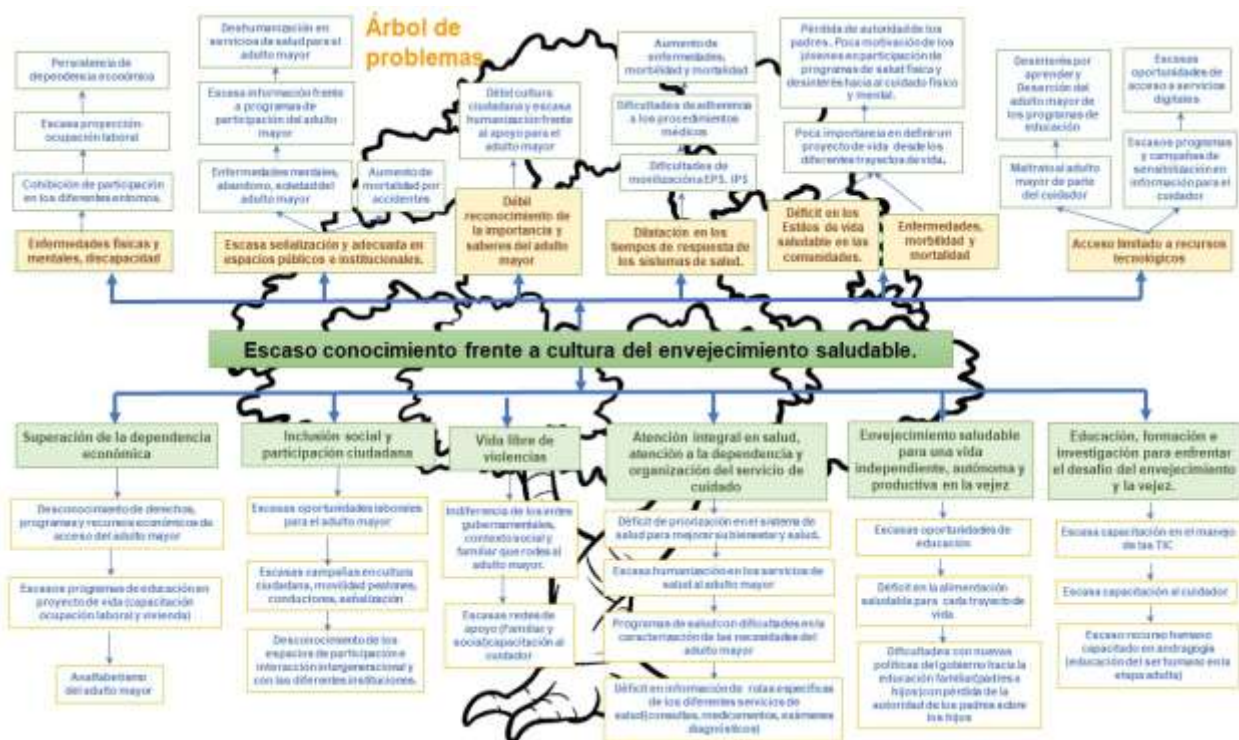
Árbol de problemas

Persistencia de dependencia económica

Escasa proyección ocupación laboral

Cohibición de participación en los diferentes entornos.

Enfermedades físicas y mentales, discapacidad

Deshumanización en servicios de salud para el adulto mayor

Escasa información frente a programas de participación del adulto mayor

Enfermedades mentales, abandono, soledad del adulto mayor

Aumento de mortalidad por accidentes

Escasa señalización y adecuada en espacios públicos e institucionales.

Débil cultura ciudadana y escasa humanización frente al apoyo para el adulto mayor

Débil reconocimiento de la importancia y saberes del adulto mayor

Aumento de enfermedades, morbilidad y mortalidad

Dificultades de adherencia a los procedimientos médicos

Dificultades de movilización a EPS, IPS

Dilatación en los tiempos de respuesta de los sistemas de salud.

Pérdida de autoridad de los padres., Poca motivación de los jóvenes en participación de programas de salud física y desinterés hacia el cuidado físico y mental.

Poca importancia en definir un proyecto de vida desde los diferentes trayectos de vida.

Déficit en los Estilos de vida saludable en las comunidades.

Enfermedades, morbilidad y mortalidad

Desinterés por aprender y Deserción del adulto mayor de los programas de educación

Maltrato al adulto mayor de parte del cuidador

Escasas oportunidades de acceso a servicios digitales

Escasos programas y campañas de sensibilización en información para el cuidador

Acceso limitado a recursos tecnológicos

Escaso conocimiento frente a cultura del envejecimiento saludable.

Superación de la dependencia económica

Desconocimiento de derechos, programas y recursos económicos de acceso del adulto mayor

Escasos programas de educación en proyecto de vida (capacitación ocupación laboral y vivienda)

Analfabetismo del adulto mayor

Inclusión social y participación ciudadana

Escasas oportunidades laborales para el adulto mayor

Escasas campañas en cultura ciudadana, movilidad peatones, conductores, señalización

Desconocimiento de los espacios de participación e interacción intergeneracional y con las diferentes instituciones.

Vida libre de violencias

Indiferencia de los entes gubernamentales, contexto social y familiar que rodea al adulto mayor.

Escasas redes de apoyo (familiar y social)capacitación al cuidador

Atención integral en salud, atención a la dependencia y organización del servicio de cuidado

Déficit de priorización en el sistema de salud para mejorar su bienestar y salud.

Escasa humanización en los servicios de salud al adulto mayor

Programas de salud con dificultades en la caracterización de las necesidades del adulto mayor

Déficit en información de rutas específicas de los diferentes servicios de salud(consultas, medicamentos, exámenes diagnósticos)

Envejecimiento saludable para una vida independiente, autónoma y productiva en la vejez.

Escasas oportunidades de educación

Déficit en la alimentación saludable para cada trayecto de vida.

Dificultades con nuevas políticas del gobierno hacia la educación familiar(padres e hijos)con pérdida de la autoridad de los padres sobre los hijos

Educación, formación e investigación para enfrentar el desafío del envejecimiento y la vejez.

Escasa capacitación en el manejo de las TIC

Escasa capacitación al cuidador

Escaso recurso humano capacitado en andragogía (educación del ser humano en la etapa adulta)